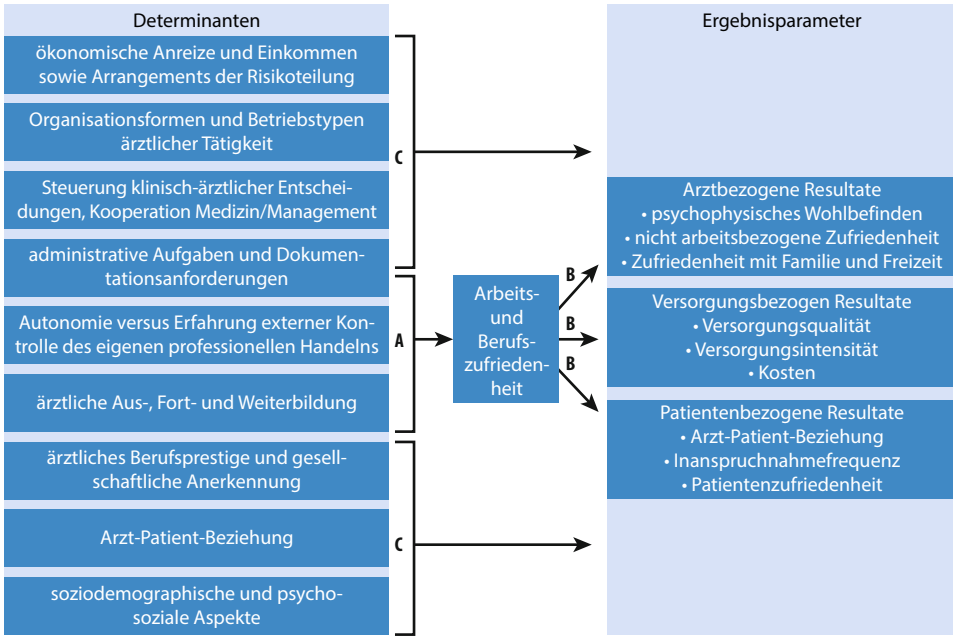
Determinanten

ökonomische Anreize und Einkommen sowie Arrangements der Risikoteilung

Organisationsformen und Betriebstypen ärztlicher Tätigkeit

Steuerung klinisch-ärztlicher Entscheidungen, Kooperation Medizin/Management

administrative Aufgaben und Dokumentationsanforderungen

Autonomie versus Erfahrung externer Kontrolle des eigenen professionellen Handelns

ärztliche Aus-, Fort- und Weiterbildung

ärztliches Berufsprestige und gesellschaftliche Anerkennung

Arzt-Patient-Beziehung

soziodemographische und psychosoziale Aspekte

C

A

C

Arbeits- und Berufszufriedenheit

B

B

B

Ergebnisparameter

Arztbezogene Resultate
• psychophysisches Wohlbefinden
• nicht arbeitsbezogene Zufriedenheit
• Zufriedenheit mit Familie und Freizeit

Versorgungsbezogen Resultate
• Versorgungsqualität
• Versorgungsintensität
• Kosten

Patientenbezogene Resultate
• Arzt-Patient-Beziehung
• Inanspruchnahmefrequenz
• Patientenzufriedenheit